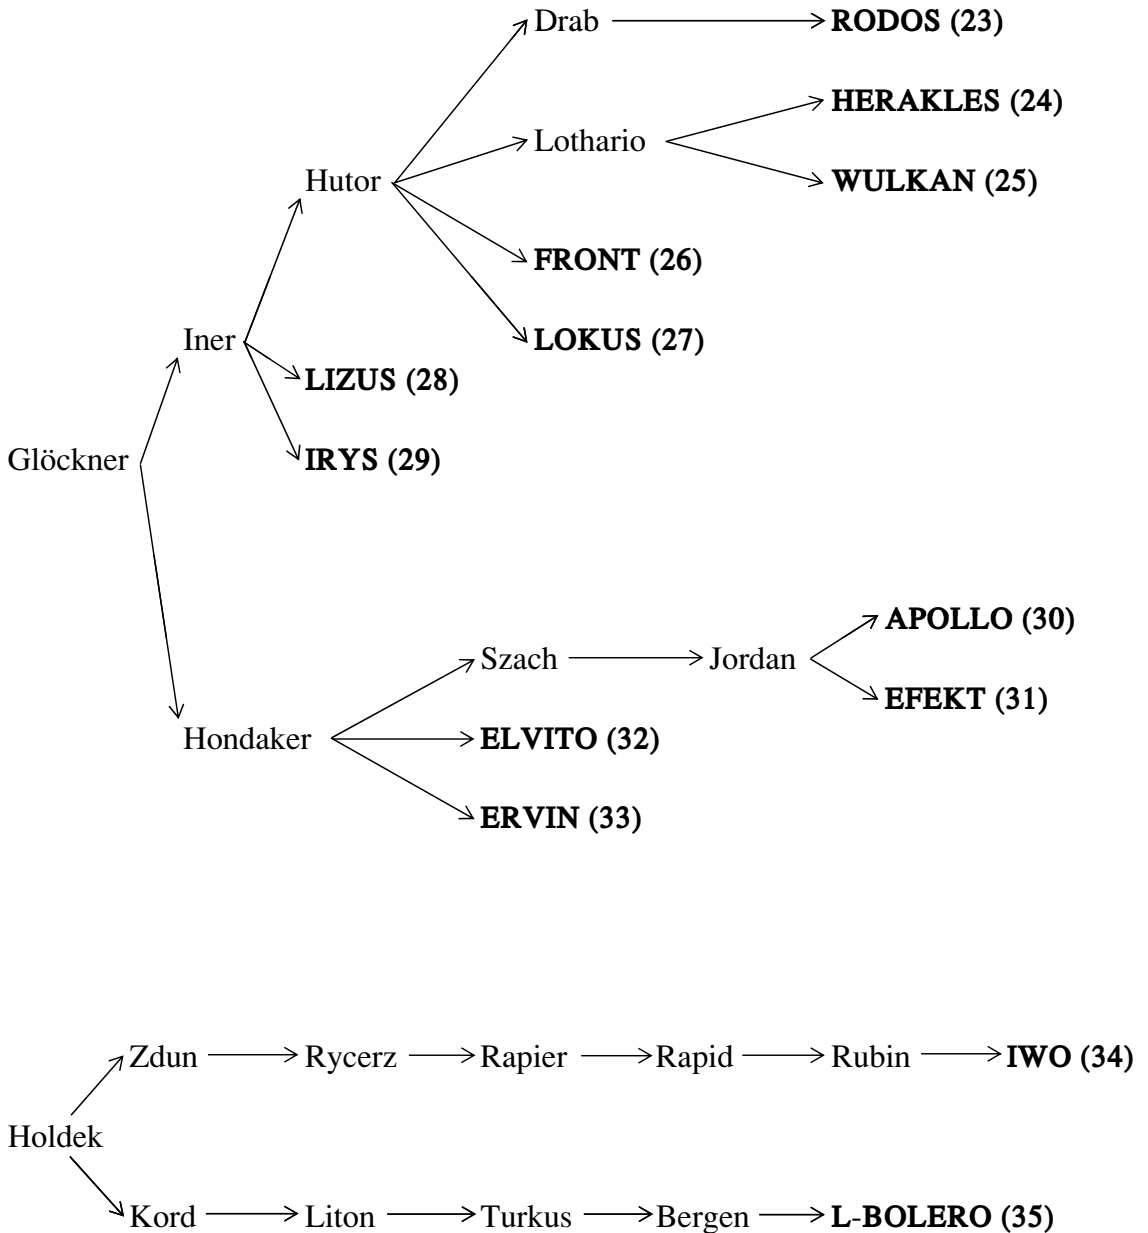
Drab → RODOS (23)

Lothario → HERAKLES (24)
Lothario → WULKAN (25)

Hutor

FRONT (26)

LOKUS (27)

Iner

LIZUS (28)

Glöckner

IRYS (29)

APOLLO (30)

Szach → Jordan

EFEKT (31)

Hondaker

ELVITO (32)

ERVIN (33)

Zdun → Rycerz → Rapier → Rapid → Rubin → IWO (34)

Holdek

Kord → Liton → Turkus → Bergen → L-BOLERO (35)